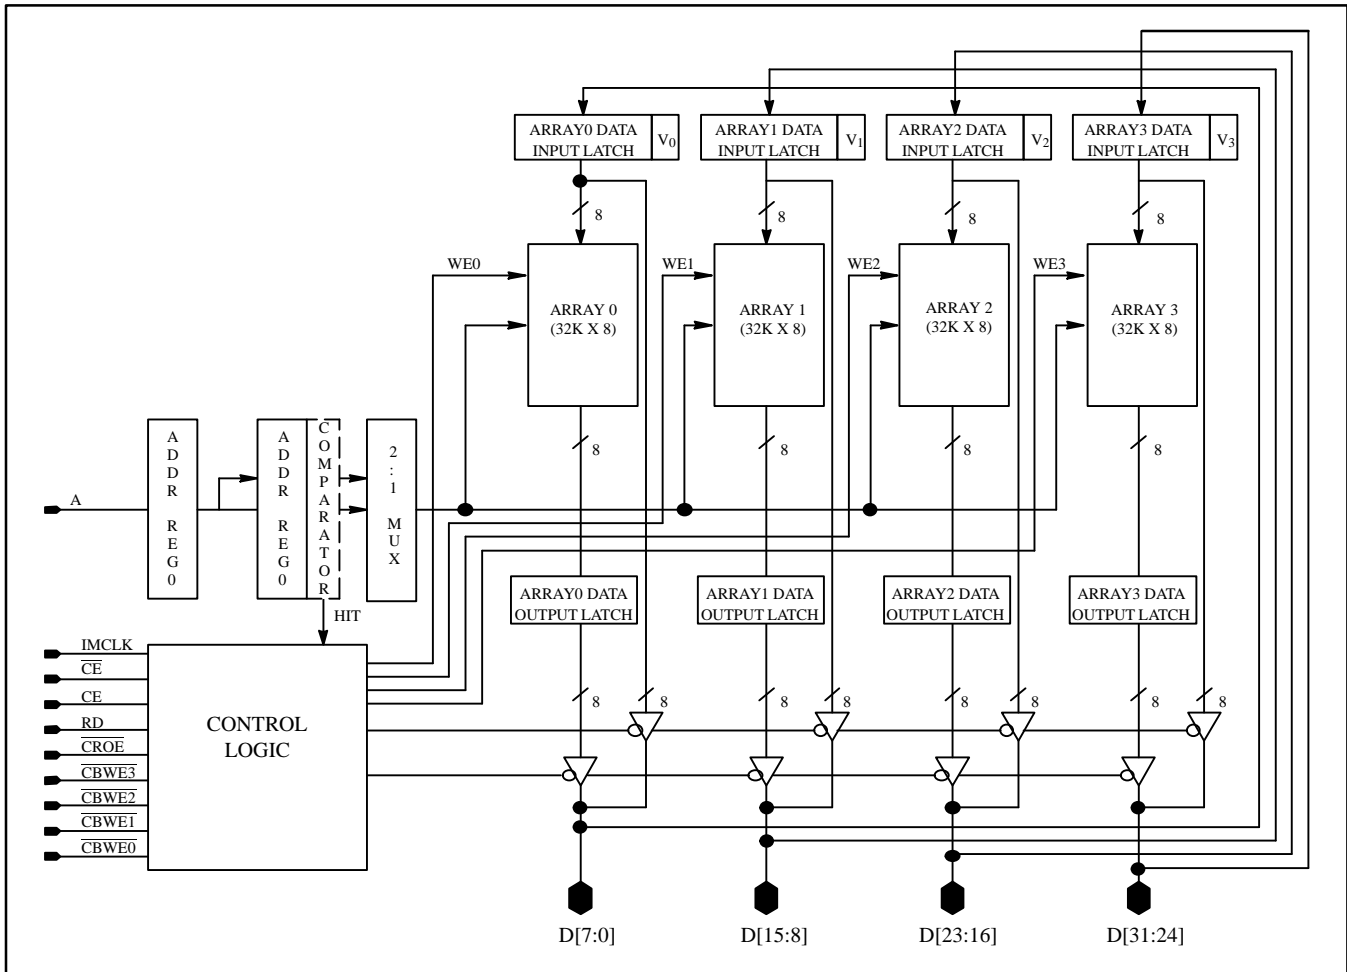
ARRAY0 DATA INPUT LATCH $V_0$

ARRAY1 DATA INPUT LATCH $V_1$

ARRAY2 DATA INPUT LATCH $V_2$

ARRAY3 DATA INPUT LATCH $V_3$

8

8

8

8

WE0

WE1

WE2

WE3

ARRAY 0 (32K X 8)

ARRAY 1 (32K X 8)

ARRAY 2 (32K X 8)

ARRAY 3 (32K X 8)

8

8

8

8

A

ADDR REG0

ADDR REG0

COMPARATOR

2:1 MUX

HIT

ARRAY0 DATA OUTPUT LATCH

ARRAY1 DATA OUTPUT LATCH

ARRAY2 DATA OUTPUT LATCH

ARRAY3 DATA OUTPUT LATCH

IMCLK

$\overline{CE}$

CE

RD

$\overline{CROE}$

$\overline{CBWE3}$

$\overline{CBWE2}$

$\overline{CBWE1}$

$\overline{CBWE0}$

CONTROL LOGIC

8

8

8

8

8

8

8

8

D[7:0]

D[15:8]

D[23:16]

D[31:24]